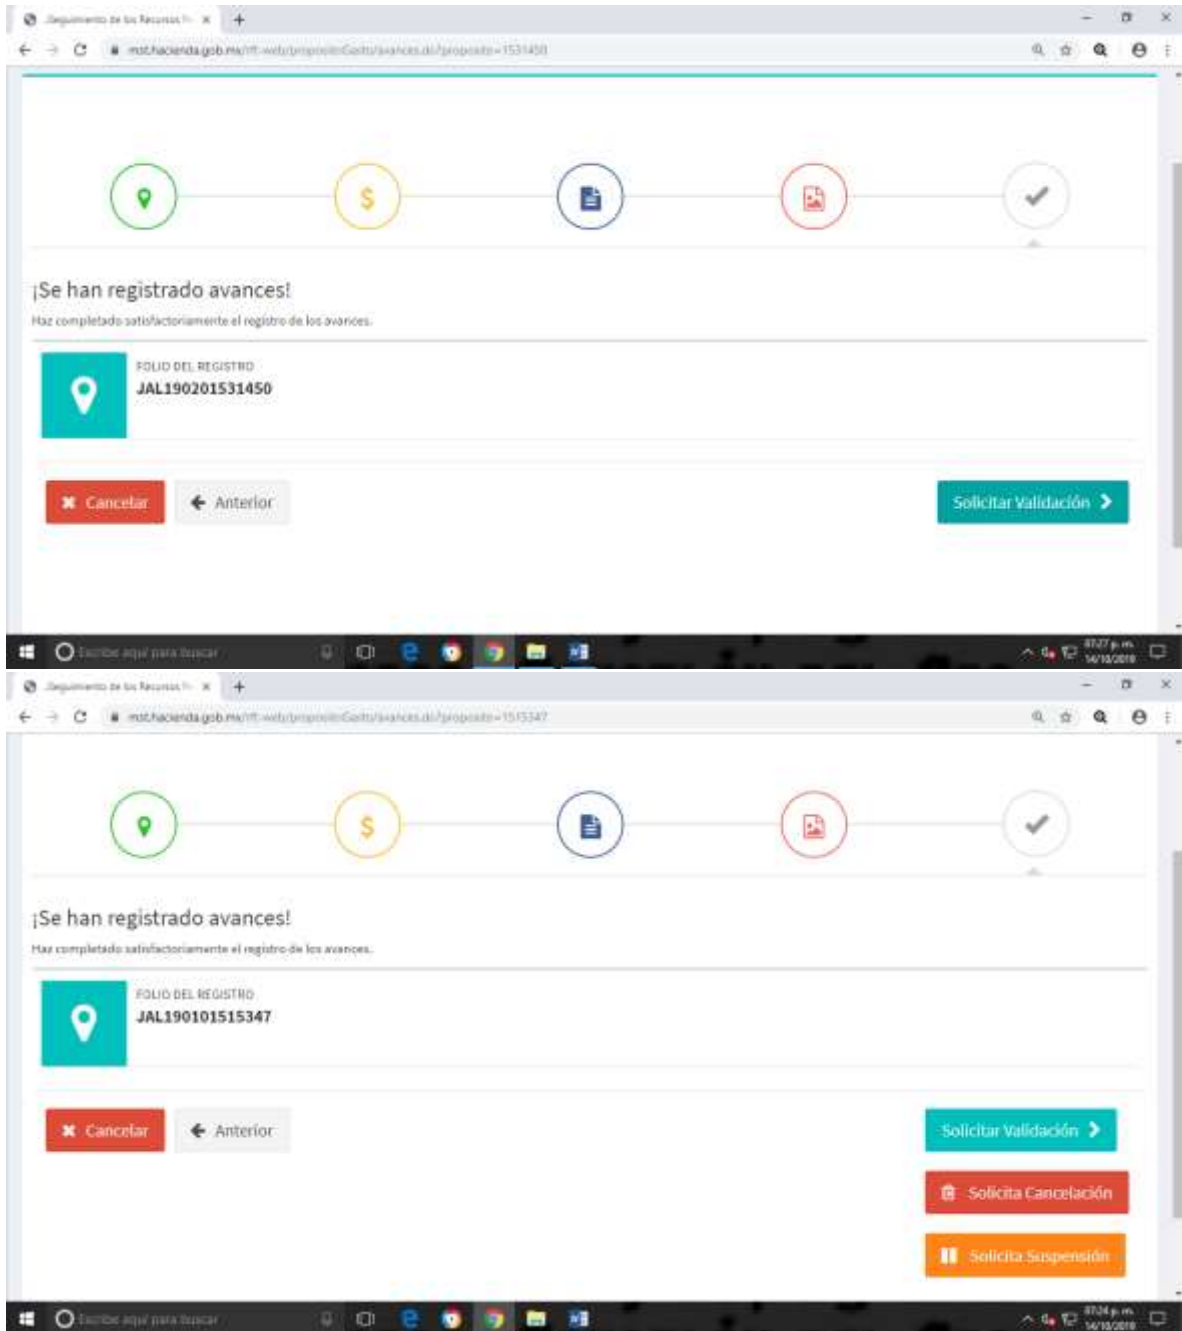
Seguimiento de los Recursos F ×

mst.hacienda.gob.mx/rft-web/propositoGasto/avances.do?proposito=1531450

¡Se han registrado avances!

Haz completado satisfactoriamente el registro de los avances.

FOLIO DEL REGISTRO
JAL190201531450

Cancelar

Anterior

Solicitar Validación

Escribe aquí para buscar

07:27 p. m.
14/10/2019

Seguimiento de los Recursos F ×

mst.hacienda.gob.mx/rft-web/propositoGasto/avances.do?proposito=1515347

¡Se han registrado avances!

Haz completado satisfactoriamente el registro de los avances.

FOLIO DEL REGISTRO
JAL190101515347

Cancelar

Anterior

Solicitar Validación

Solicita Cancelación

Solicita Suspensión

Escribe aquí para buscar

07:24 p. m.
14/10/2019